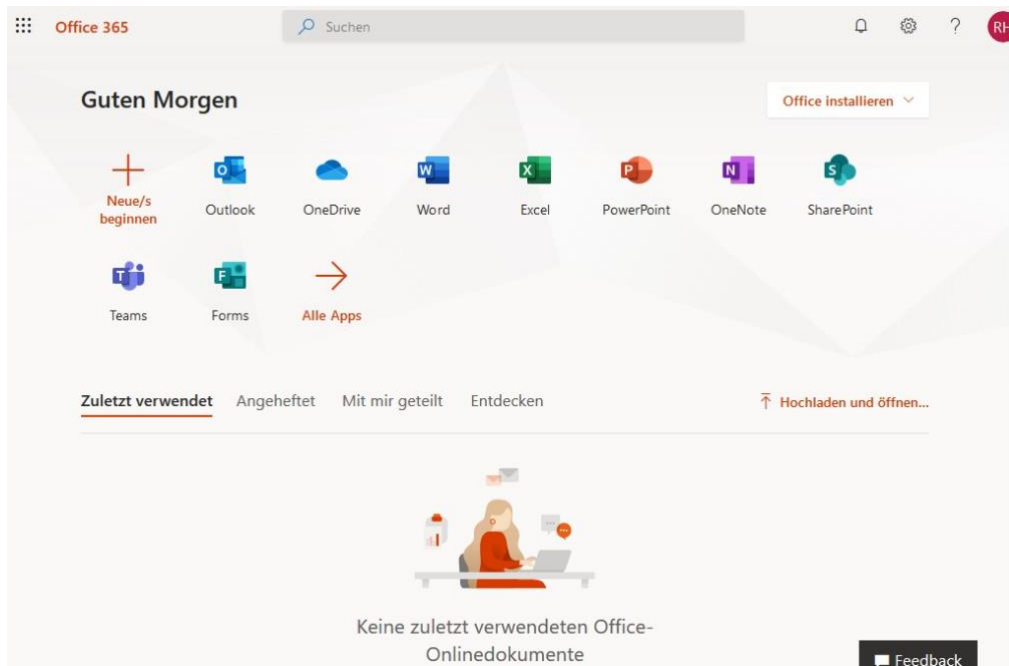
Office 365

Suchen

?

RH

Guten Morgen

Office installieren

Neue/s beginnen

Outlook

OneDrive

Word

Excel

PowerPoint

OneNote

SharePoint

Teams

Forms

Alle Apps

Zuletzt verwendet

Angeheftet

Mit mir geteilt

Entdecken

Hochladen und öffnen...

Keine zuletzt verwendeten Office-Onlinedokumente

Feedback